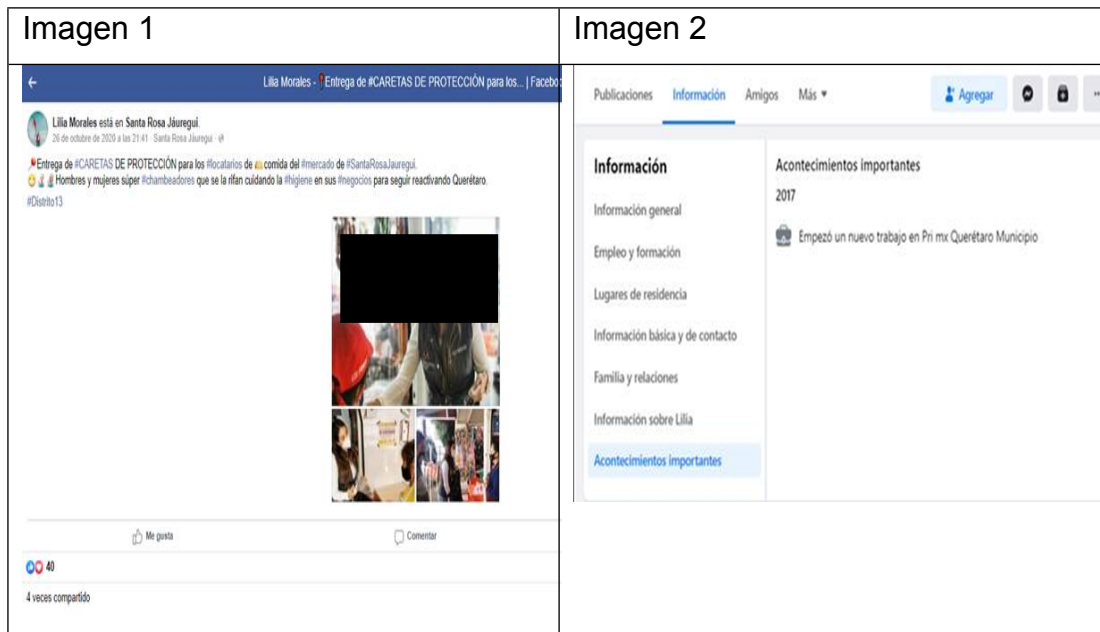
| Imagen 1 | Imagen 2 |
|---|---|
| Lilia Morales - Entrega de #CARETAS DE PROTECCIÓN para los... \| Facebo<br><br>Lilia Morales está en Santa Rosa Jáuregui.<br>26 de octubre de 2020 a las 21:41 · Santa Rosa Jáuregui ·<br><br>Entrega de #CARETAS DE PROTECCIÓN para los #locatarios de comida del #mercado de #SantaRosaJauregui.<br>Hombres y mujeres súper #chambeadores que se la rifan cuidando la #higiene en sus #negocios para seguir reactivando Querétaro.<br>#Distrito13<br><br>Me gusta<br>Comentar<br>40<br>4 veces compartido | Publicaciones Información Amigos Más ▾<br>Agregar<br><br>Información<br>Información general<br>Empleo y formación<br>Lugares de residencia<br>Información básica y de contacto<br>Familia y relaciones<br>Información sobre Lilia<br>Acontecimientos importantes<br><br>Acontecimientos importantes<br>2017<br>Empezó un nuevo trabajo en Pri mx Querétaro Municipio |